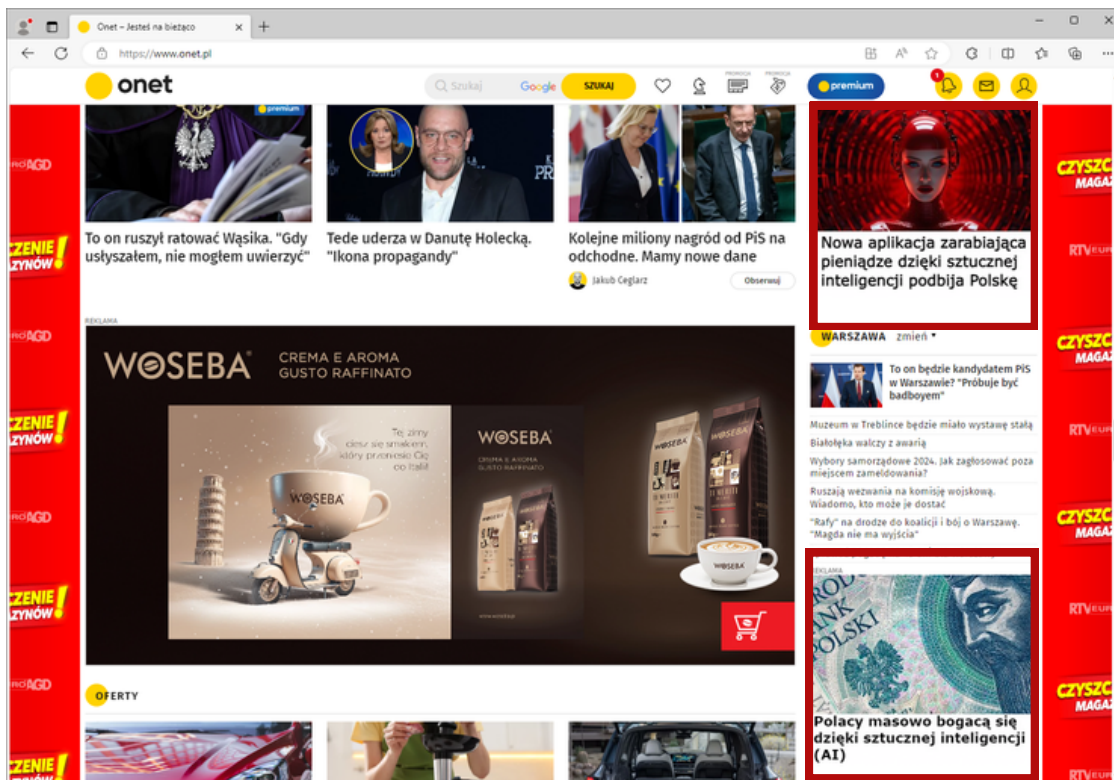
Onet – Jesteś na bieżąco

https://www.onet.pl

onet

Szukaj Google SZUKAJ

PROMOCJA PROMOCJA

premium

1

premium

To on ruszył ratować Wąsika. "Gdy usłyszałem, nie mogłem uwierzyć"

Tede uderza w Danutę Holecką. "Ikona propagandy"

Kolejne miliony nagród od PiS na odchodne. Mamy nowe dane

Jakub Ceglarz

Obserwuj

Nowa aplikacja zarabiająca pieniądze dzięki sztucznej inteligencji podbija Polskę

REKLAMA

WOSEBA CREMA E AROMA GUSTO RAFFINATO

Tę zimy ciesz się smakiem, który przeniesie Cię do Italii

WOSEBA

WOSEBA CREMA E AROMA GUSTO RAFFINATO

WOSEBA

WOSEBA

WARSZAWA zmień

To on będzie kandydatem PiS w Warszawie? "Próbuje być badboyem"

Muzeum w Treblince będzie miało wystawę stałą

Białołęka walczy z awarią

Wybory samorządowe 2024. Jak zagłosować poza miejscem zameldowania?

Ruszają wezwania na komisję wojskową. Wiadomo, kto może je dostać

"Rafy" na drodze do koalicji i bój o Warszawę. "Magda nie ma wyjścia"

REKLAMA

NARODOWY BANK POLSKI

Polacy masowo bogacą się dzięki sztucznej inteligencji (AI)

OFERTY

AGD

ZENIE ZYNÓW!

AGD

ZENIE ZYNÓW!

AGD

ZENIE ZYNÓW!

AGD

ZENIE ZYNÓW!

CZYSZC MAGAZ

RTV EURO

CZYSZC MAGAZ

RTV EURO

CZYSZC MAGAZ

RTV EURO

CZYSZC MAGAZ

RTV EURO